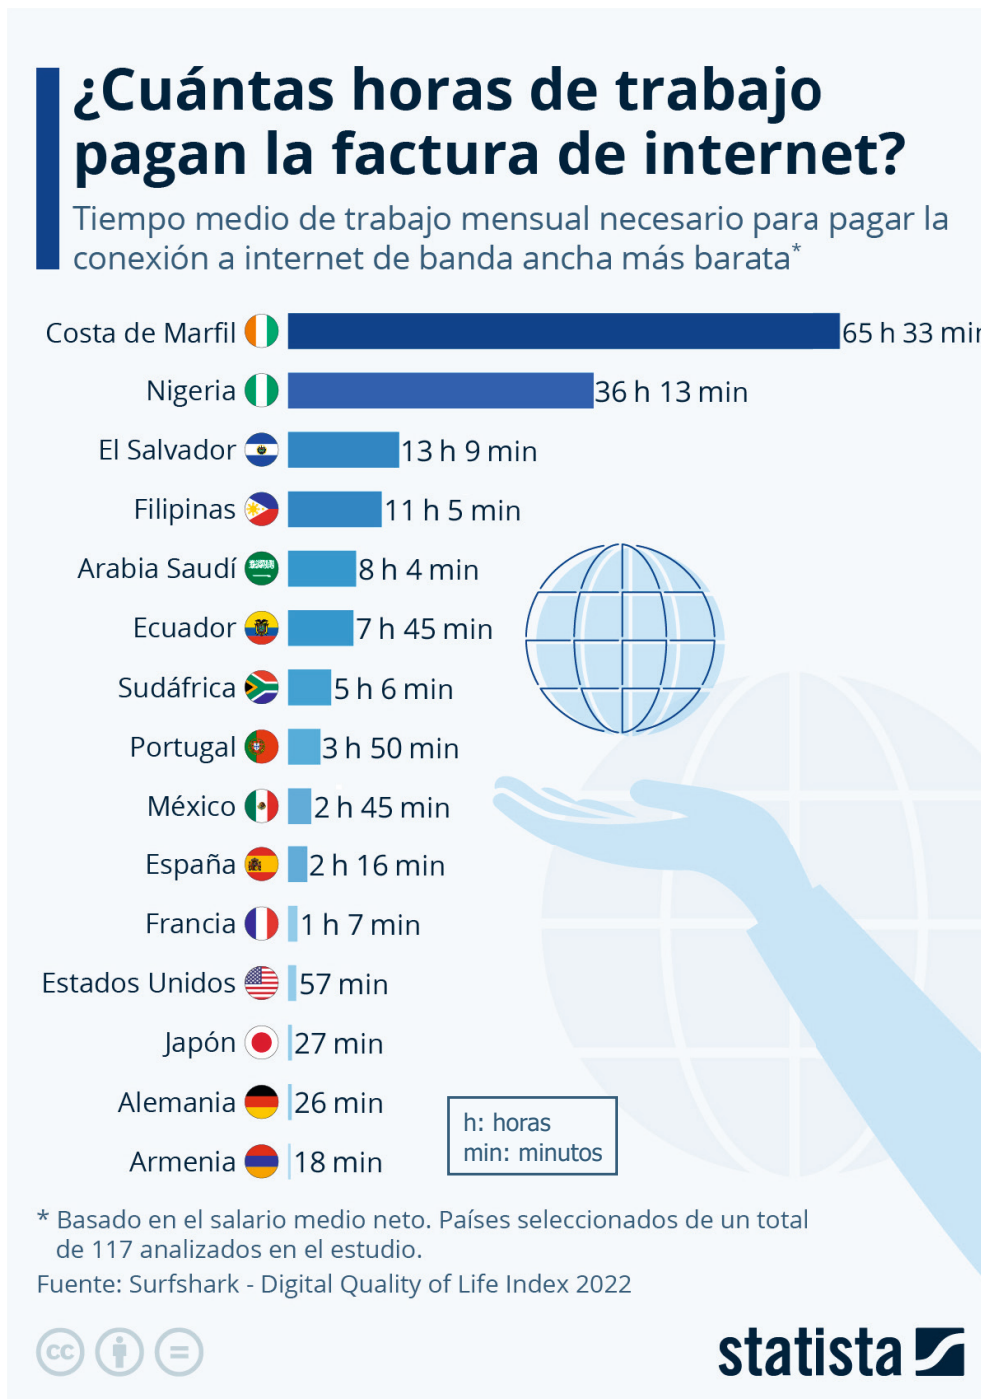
¿Cuántas horas de trabajo pagan la factura de internet?

Tiempo medio de trabajo mensual necesario para pagar la conexión a internet de banda ancha más barata*

Costa de Marfil 65 h 33 mi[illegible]
Nigeria 36 h 13 min
El Salvador 13 h 9 min
Filipinas 11 h 5 min
Arabia Saudí 8 h 4 min
Ecuador 7 h 45 min
Sudáfrica 5 h 6 min
Portugal 3 h 50 min
México 2 h 45 min
España 2 h 16 min
Francia 1 h 7 min
Estados Unidos 57 min
Japón 27 min
Alemania 26 min
Armenia 18 min

h: horas
min: minutos

* Basado en el salario medio neto. Países seleccionados de un total de 117 analizados en el estudio.
Fuente: Surfshark - Digital Quality of Life Index 2022

statista